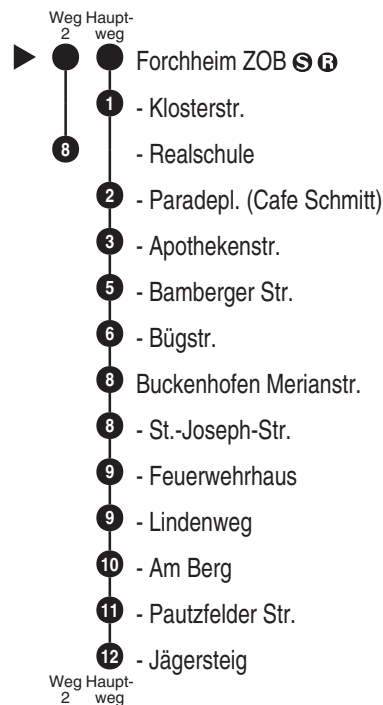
Weg 2 Hauptweg

Forchheim ZOB S R

1 - Klosterstr.

8 - Realschule

2 - Paradepl. (Cafe Schmitt)

3 - Apothekenstr.

5 - Bamberger Str.

6 - Bügstr.

8 Buckenhofen Merianstr.

8 - St.-Joseph-Str.

9 - Feuerwehrhaus

9 - Lindenweg

10 - Am Berg

11 - Pautzfelder Str.

12 - Jägersteig

Weg 2 Hauptweg